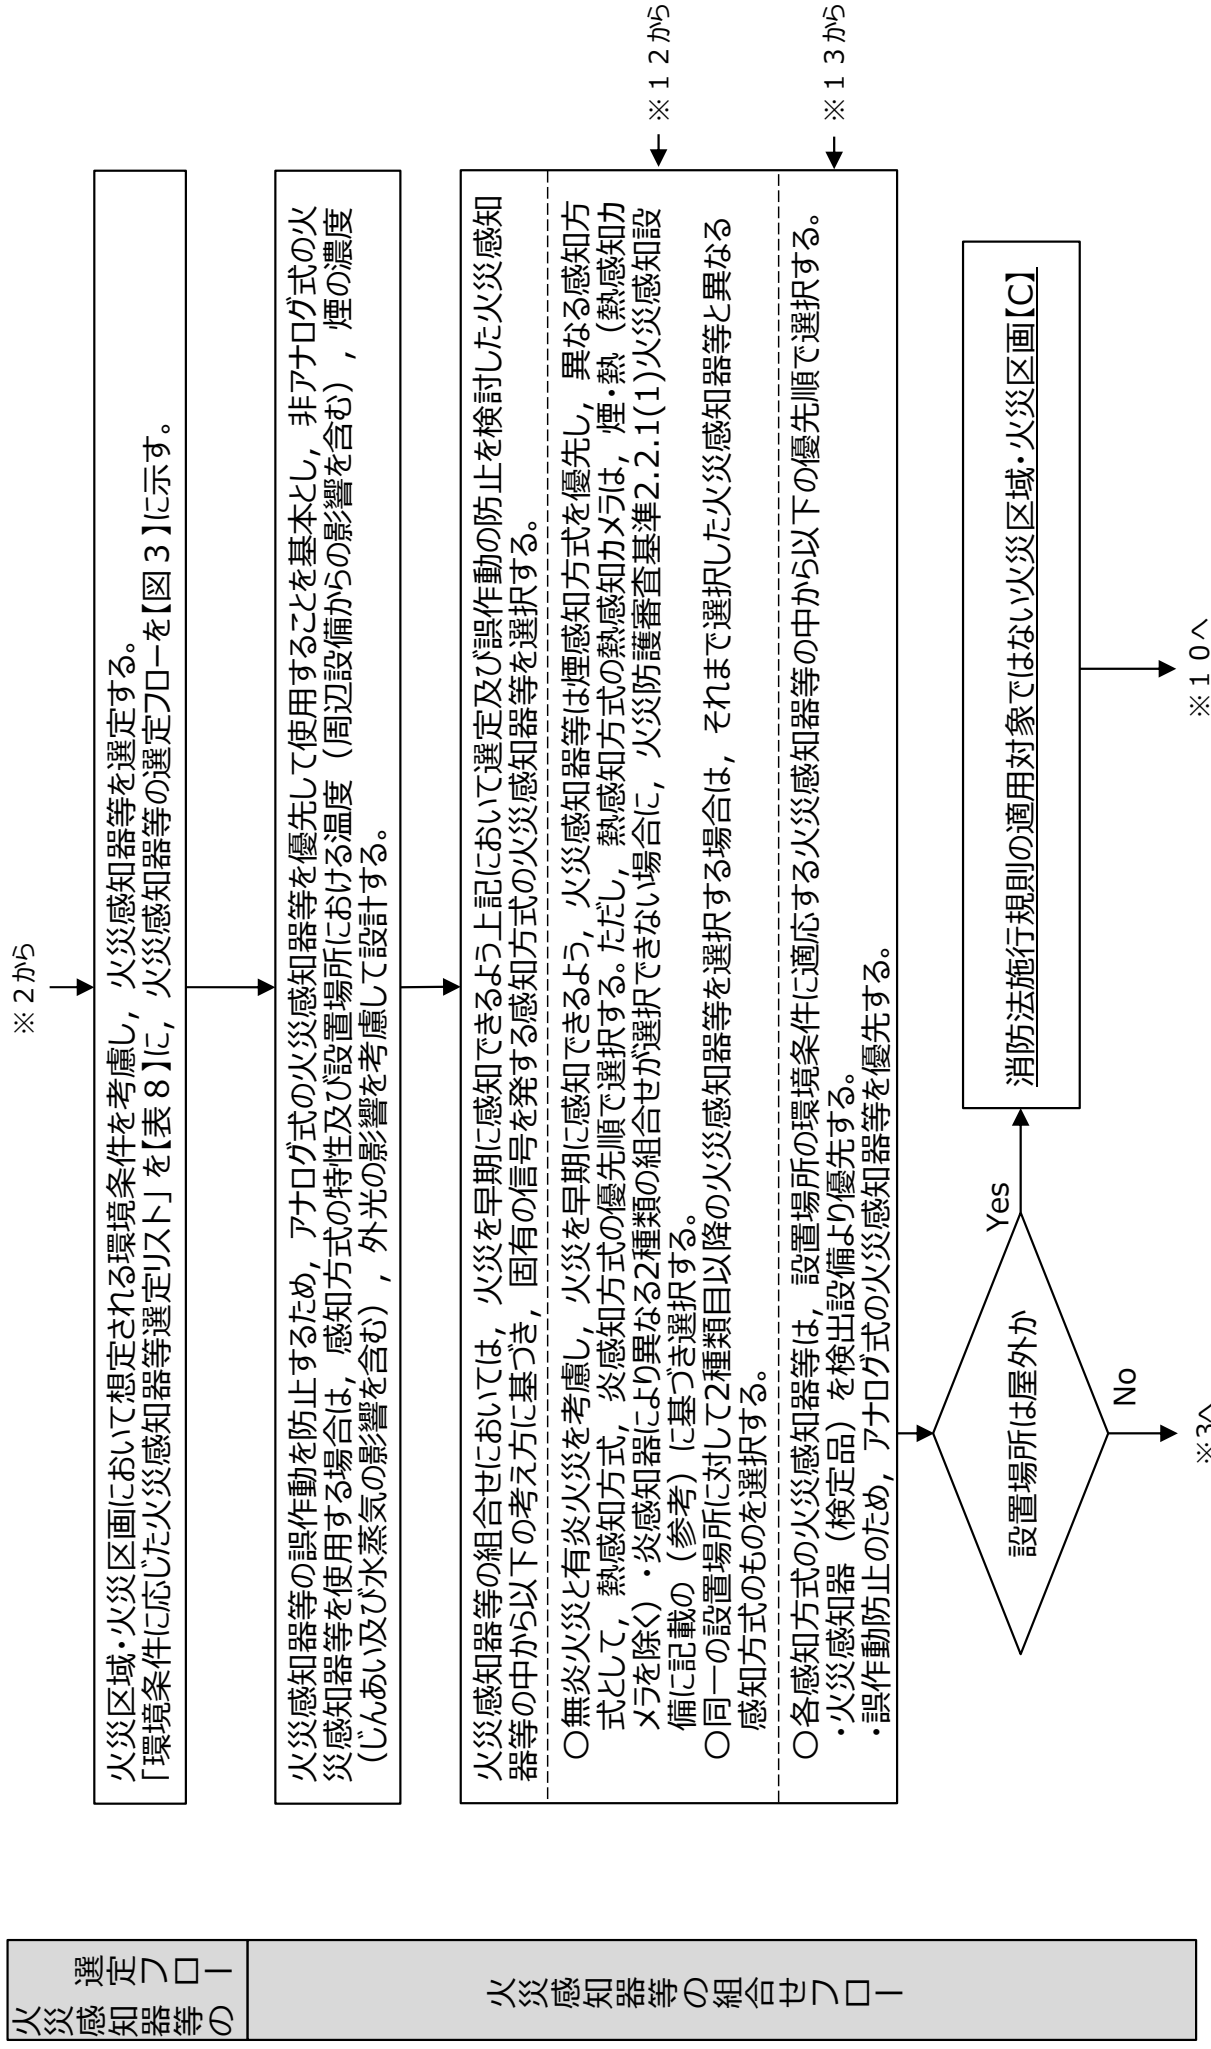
火災感知器等の選定フロー

火災感知器等の組合せフロー

※２から

火災区域・火災区画において想定される環境条件を考慮し，火災感知器等を選定する。
「環境条件に応じた火災感知器等選定リスト」を【表８】に，火災感知器等の選定フローを【図３】に示す。

火災感知器等の誤作動を防止するため，アナログ式の火災感知器等を優先して使用することを基本とし，非アナログ式の火災感知器等を使用する場合は，感知方式の特性及び設置場所における温度（周辺設備からの影響を含む），煙の濃度（じんあい及び水蒸気の影響を含む），外光の影響を考慮して設計する。

※１２から

※１３から

火災感知器等の組合せにおいては，火災を早期に感知できるよう上記において選定及び誤作動の防止を検討した火災感知器等の中から以下の考え方に基づき，固有の信号を発する感知方式の火災感知器等を選択する。

○無炎火災と有炎火災を考慮し，火災を早期に感知できるよう，火災感知器等は煙感知方式を優先し，異なる感知方式として，熱感知方式，炎感知方式の優先順で選択する。ただし，熱感知方式の熱感知カメラは，煙・熱（熱感知カメラを除く）・炎感知器により異なる2種類の組合せが選択できない場合に，火災防護審査基準2.2.1(1)火災感知設備に記載の（参考）に基づき選択する。
○同一の設置場所に対して2種類目以降の火災感知器等を選択する場合は，それまで選択した火災感知器等と異なる感知方式のものを選択する。

○各感知方式の火災感知器等は，設置場所の環境条件に適応する火災感知器等の中から以下の優先順で選択する。
・火災感知器（検定品）を検出設備より優先する。
・誤作動防止のため，アナログ式の火災感知器等を優先する。

設置場所は屋外か

Yes

No

※3へ

消防法施行規則の適用対象ではない火災区域・火災区画【C】

※１０へ